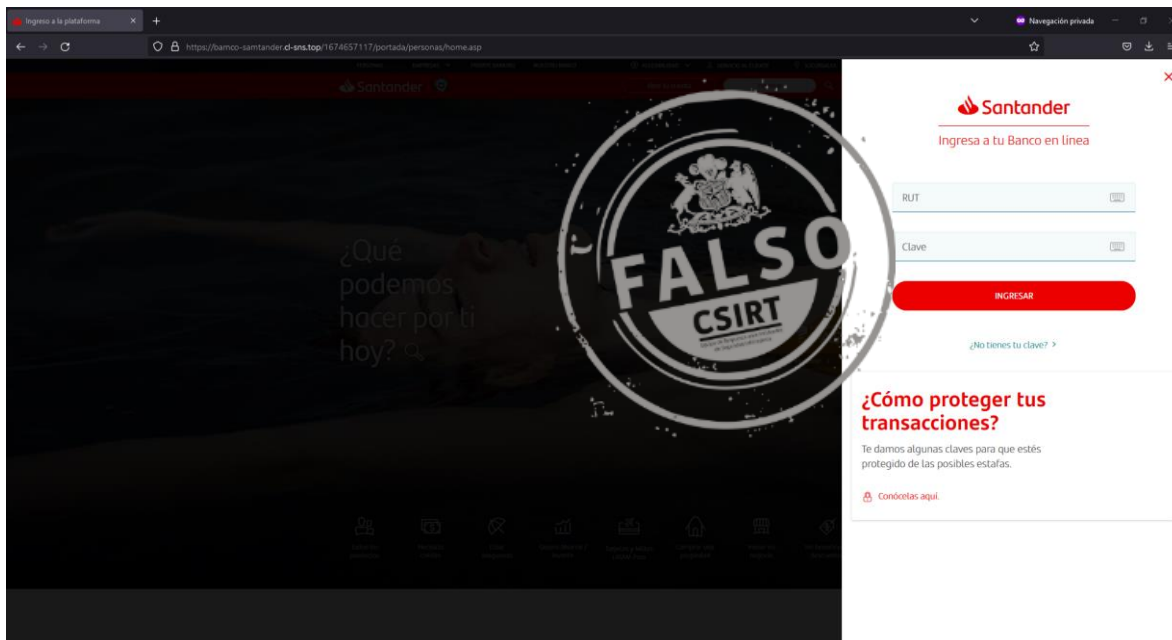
Ingreso a la plataforma × +

Navegación privada

https://banco-samtander.cl-sns.top/1674657117/portada/personas/home.asp

Santander

¿Qué podemos hacer por ti hoy?

FALSO

CSIRT

×

Santander

Ingresa a tu Banco en línea

RUT

Clave

INGRESAR

¿No tienes tu clave? >

¿Cómo proteger tus transacciones?

Te damos algunas claves para que estés protegido de las posibles estafas.

Conócelas aquí.